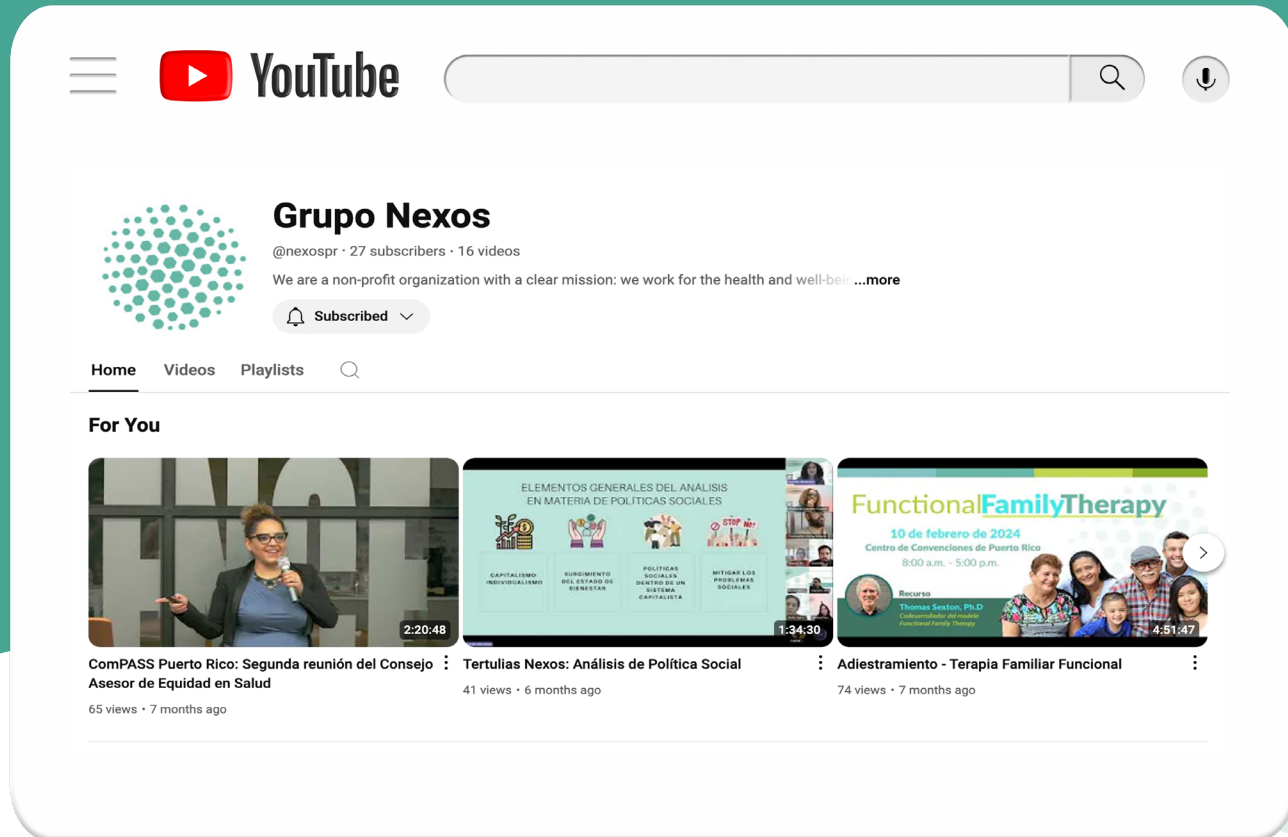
YouTube

Grupo Nexos

@nexospr · 27 subscribers · 16 videos

We are a non-profit organization with a clear mission: we work for the health and well-bei ...more

Subscribed

Home Videos Playlists

For You

2:20:48

ELEMENTOS GENERALES DEL ANÁLISIS EN MATERIA DE POLÍTICAS SOCIALES

CAPITALISMO INDIVIDUALISMO

SURGIMIENTO DEL ESTADO DE BIENESTAR

POLÍTICAS SOCIALES DENTRO DE UN SISTEMA CAPITALISTA

MITIGAR LOS PROBLEMAS SOCIALES

STOP

1:34:30

FunctionalFamilyTherapy

10 de febrero de 2024

Centro de Convenciones de Puerto Rico

8:00 a.m. - 5:00 p.m.

Recurso

Thomas Sexton, Ph.D

Codesarrollador del modelo Functional Family Therapy

4:51:47

ComPASS Puerto Rico: Segunda reunión del Consejo Asesor de Equidad en Salud

65 views · 7 months ago

Tertulias Nexos: Análisis de Política Social

41 views · 6 months ago

Adiestramiento - Terapia Familiar Funcional

74 views · 7 months ago